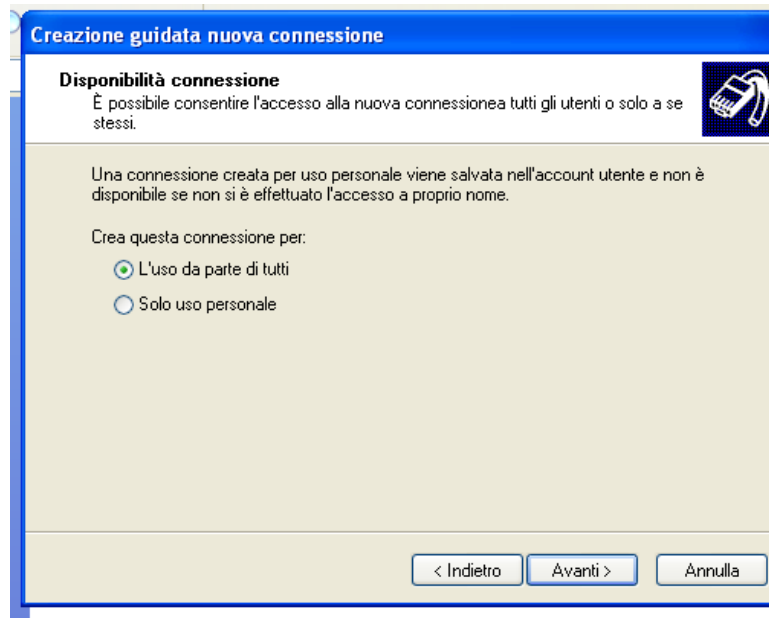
Creazione guidata nuova connessione

Disponibilità connessione
È possibile consentire l'accesso alla nuova connessionea tutti gli utenti o solo a se stessi.

Una connessione creata per uso personale viene salvata nell'account utente e non è disponibile se non si è effettuato l'accesso a proprio nome.

Crea questa connessione per:

L'uso da parte di tutti

Solo uso personale

< Indietro | Avanti > | Annulla